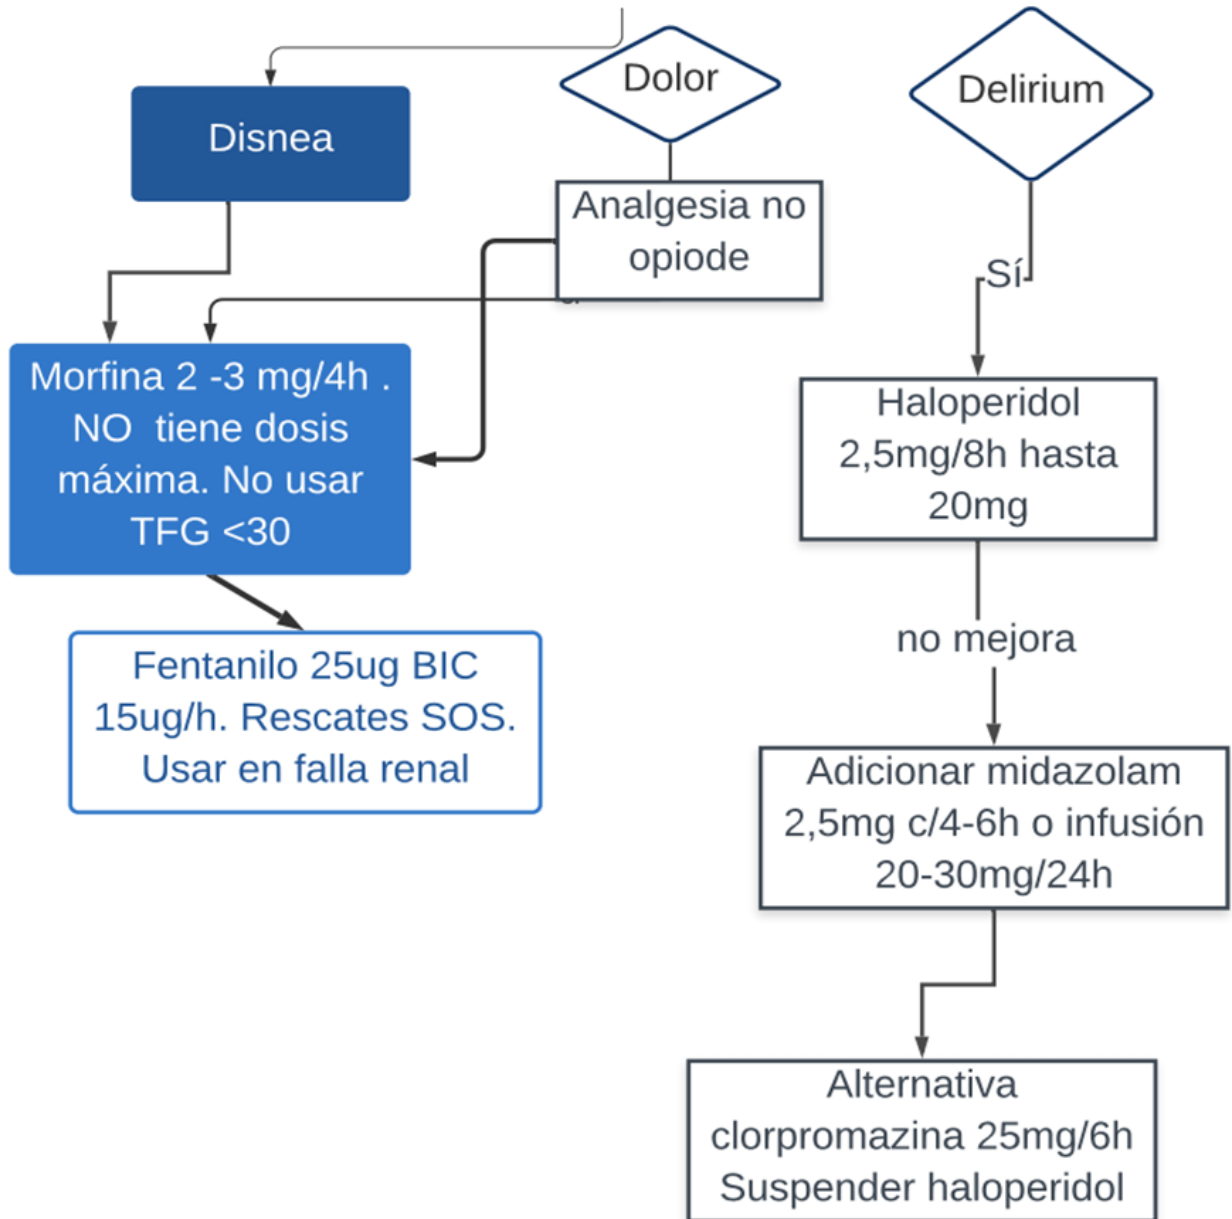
Dolor

Delirium

Disnea

Analgesia no opiode

Sí

Morfina 2 -3 mg/4h . NO tiene dosis máxima. No usar TFG <30

Haloperidol 2,5mg/8h hasta 20mg

Fentanilo 25ug BIC 15ug/h. Rescates SOS. Usar en falla renal

no mejora

Adicionar midazolam 2,5mg c/4-6h o infusión 20-30mg/24h

Alternativa clorpromazina 25mg/6h Suspender haloperidol